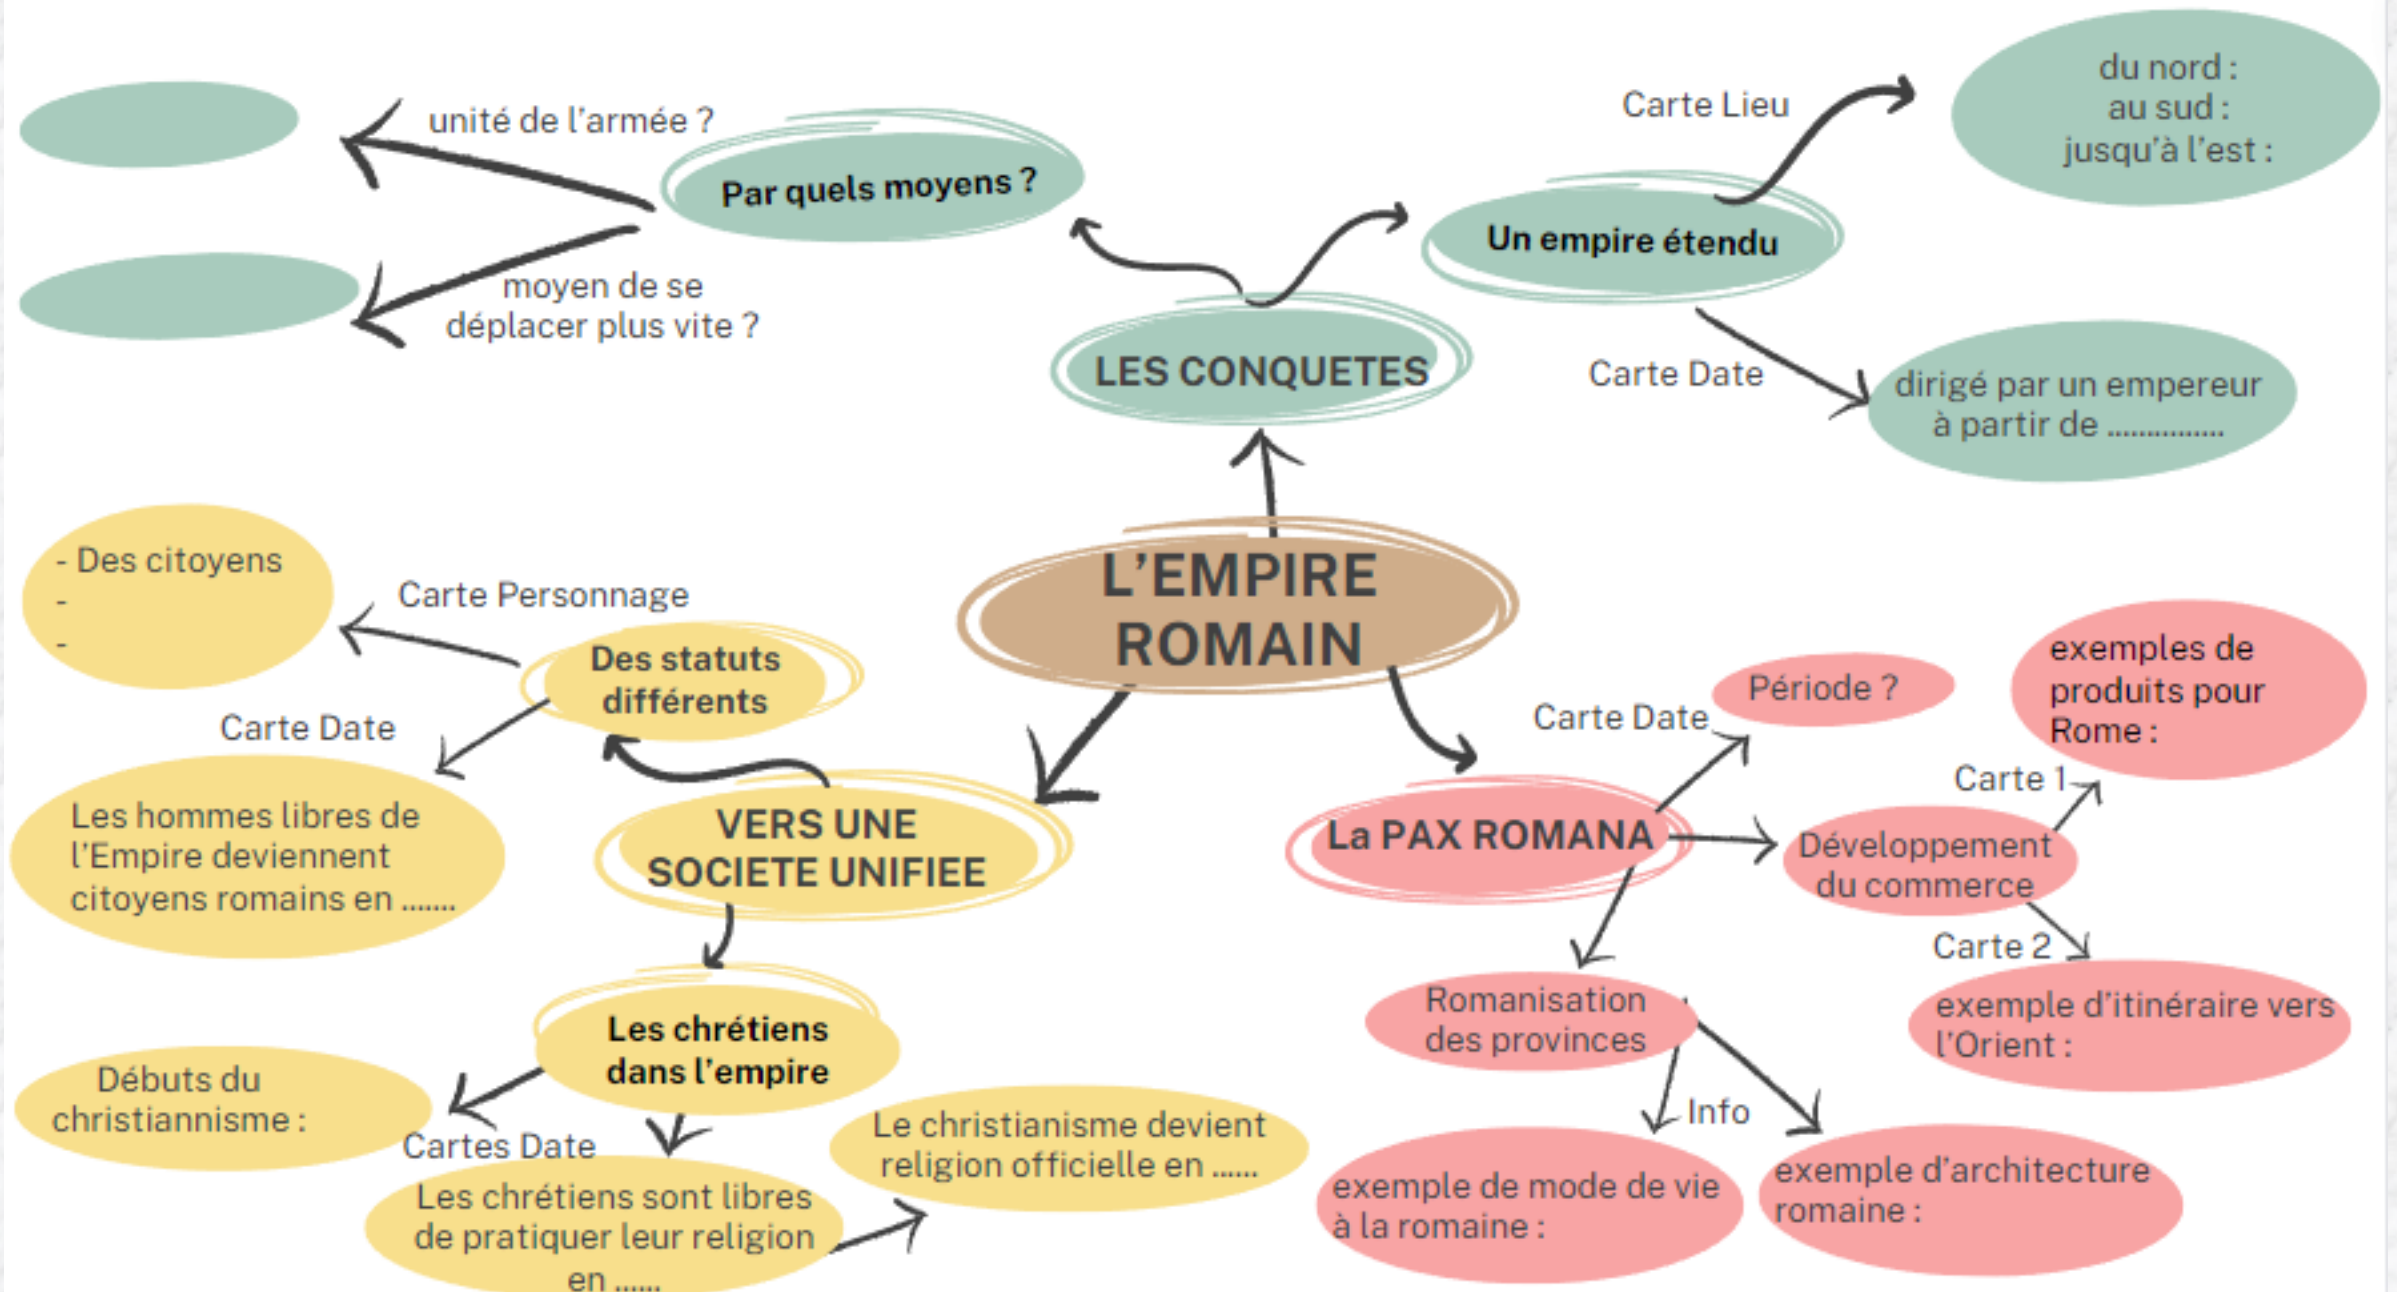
unité de l'armée ?

Par quels moyens ?

moyen de se déplacer plus vite ?

Carte Lieu

du nord :
au sud :
jusqu'à l'est :

Un empire étendu

LES CONQUETES

Carte Date

dirigé par un empereur à partir de ..............

- Des citoyens
-
-

Carte Personnage

Des statuts différents

L'EMPIRE ROMAIN

Carte Date

Les hommes libres de l'Empire deviennent citoyens romains en .......

VERS UNE SOCIETE UNIFIEE

Période ?

exemples de produits pour Rome :

Carte Date

Carte 1

La PAX ROMANA

Développement du commerce

Carte 2

Romanisation des provinces

exemple d'itinéraire vers l'Orient :

Les chrétiens dans l'empire

Débuts du christiannisme :

Cartes Date

Le christianisme devient religion officielle en ......

Les chrétiens sont libres de pratiquer leur religion en ......

Info

exemple de mode de vie à la romaine :

exemple d'architecture romaine :